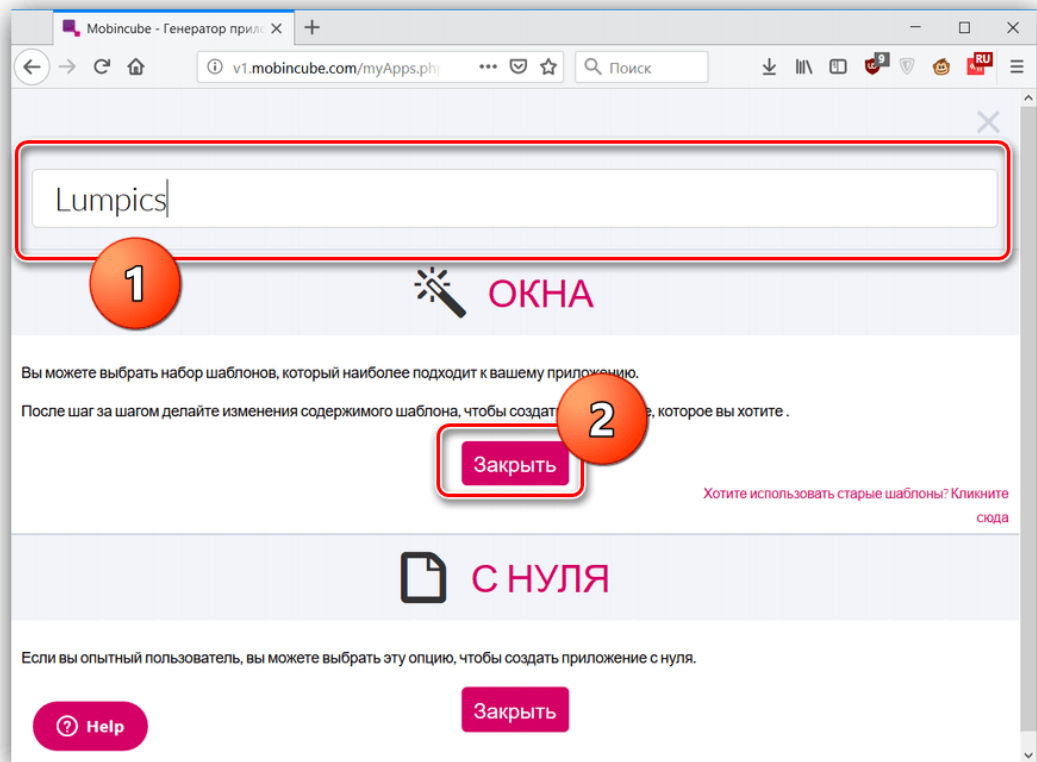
Mobincube - Генератор прил
v1.mobincube.com/myApps.ph
Поиск
9
RU

Lumpics

1

ОКНА

Вы можете выбрать набор шаблонов, который наиболее подходит к вашему прило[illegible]

После шаг за шагом делайте изменения содержимого шаблона, чтобы создат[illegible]е, которое вы хотите .

2

Закрыть

Хотите использовать старые шаблоны? Кликните сюда

С НУЛЯ

Если вы опытный пользователь, вы можете выбрать эту опцию, чтобы создать приложение с нуля.

Закрыть

Help